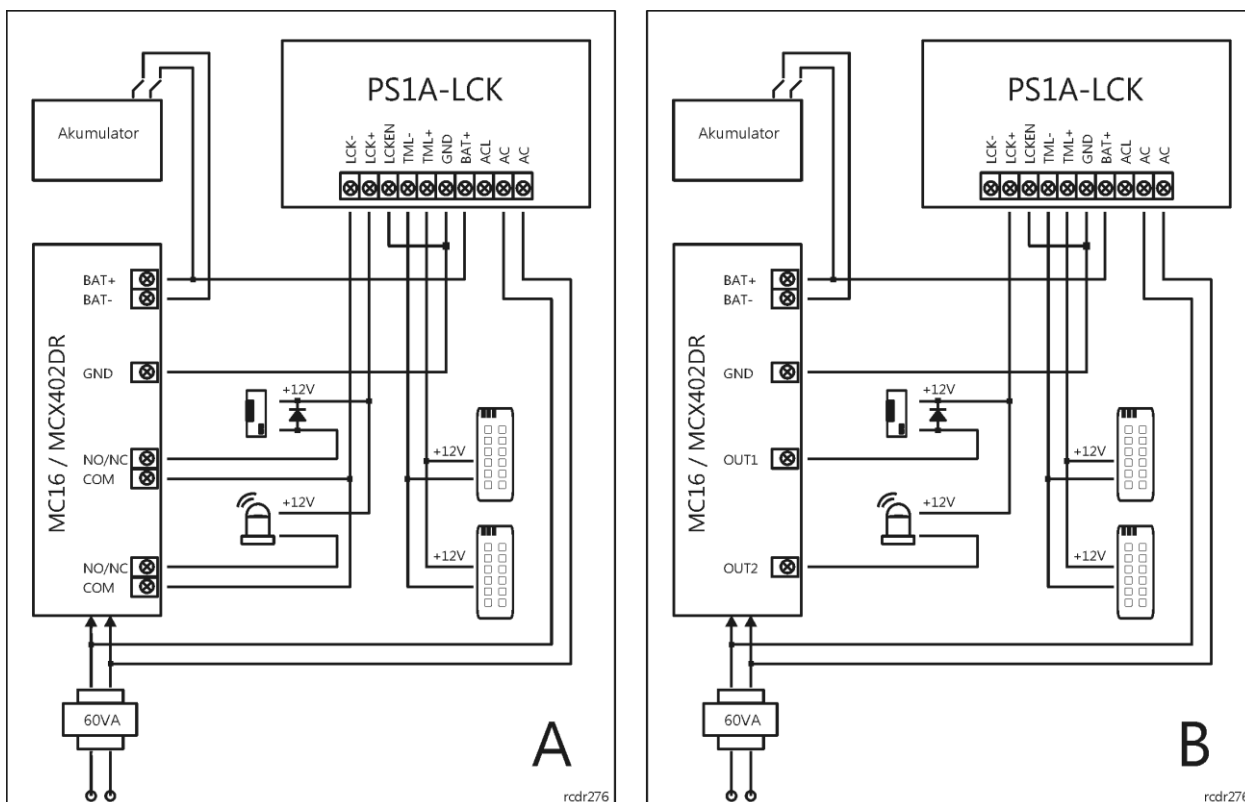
Akumulator

PS1A-LCK

LCK- LCK+ LCKEN TML- TML+ GND BAT+ ACL AC AC

MC16 / MCX402DR

BAT+
BAT-

GND

+12V

NO/NC
COM

+12V

+12V

NO/NC
COM

+12V

60VA

A

rcdr276

Akumulator

PS1A-LCK

LCK- LCK+ LCKEN TML- TML+ GND BAT+ ACL AC AC

MC16 / MCX402DR

BAT+
BAT-

GND

+12V

OUT1

+12V

+12V

OUT2

+12V

60VA

B

rcdr276